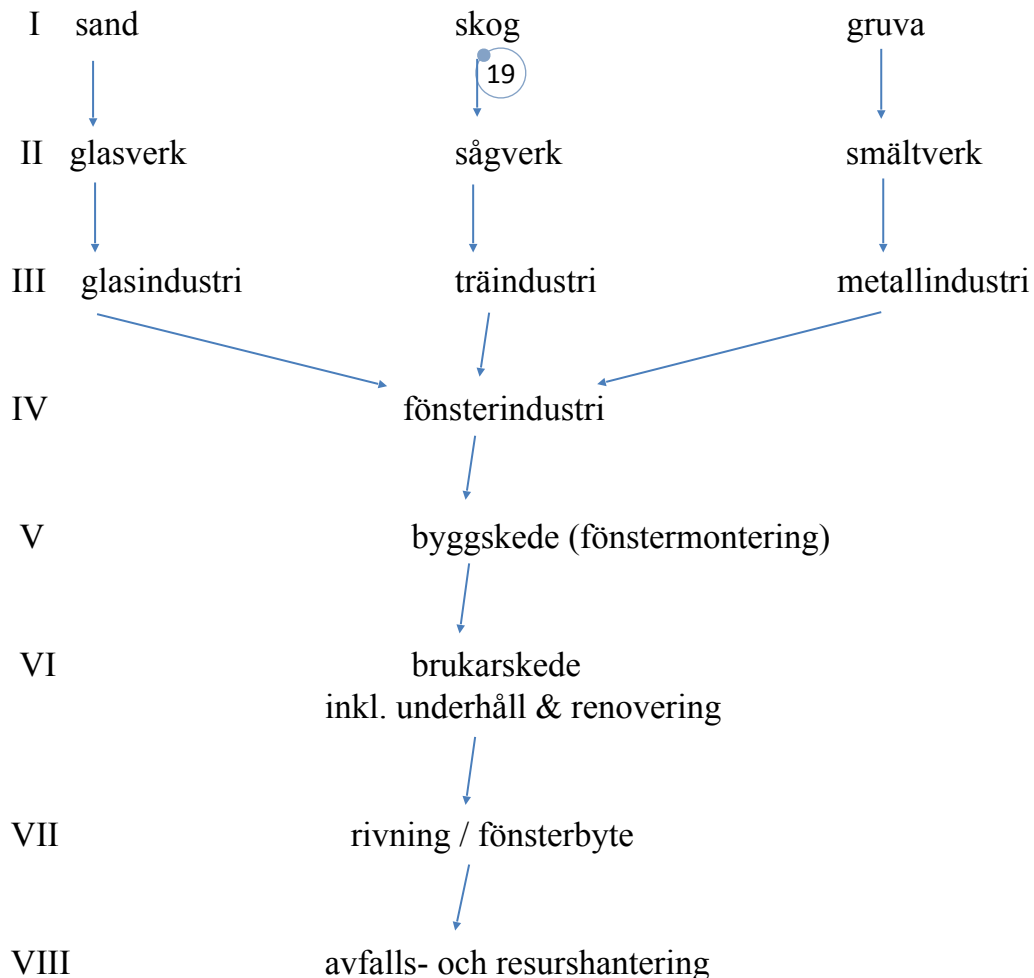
I sand skog gruva

19

II glasverk sågverk smältverk

III glasindustri träindustri metallindustri

IV fönsterindustri

V byggskede (fönstermontering)

VI brukarskede
inkl. underhåll & renovering

VII rivning / fönsterbyte

VIII avfalls- och resurshantering